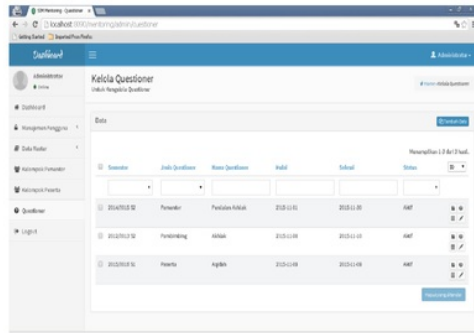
SIM Mentoring : Questioner ×

localhost:8080/mentoring/admin/questioner

Getting Started   Imported From Firefox

Dashboard

Administrator

administrator
Online

Dashboard

Manajemen Pengguna

Data Master

Kelompok Pementor

Kelompok Peserta

Questioner

Logout

Kelola Questioner
Untuk Pengelola Questioner

Home  Kelola Questioner

Data

Tambah Data

Menampilkan 1-3 dari 3 hasil.

| | Semester | Jenis Questioner | Nama Questioner | Mulai | Selesai | Status | |
|---|---|---|---|---|---|---|---|
| | 2014/2015 S2 | Pementor | Penilaian Akhlak | 2015-11-01 | 2015-11-30 | AKIF | |
| | 2015/2016 S2 | Pembimbing | Akhlak | 2015-11-09 | 2015-11-10 | AKIF | |
| | 2015/2016 S1 | Peserta | Anggota | 2015-11-09 | 2015-11-09 | AKIF | |

Hapus yang Dipilih